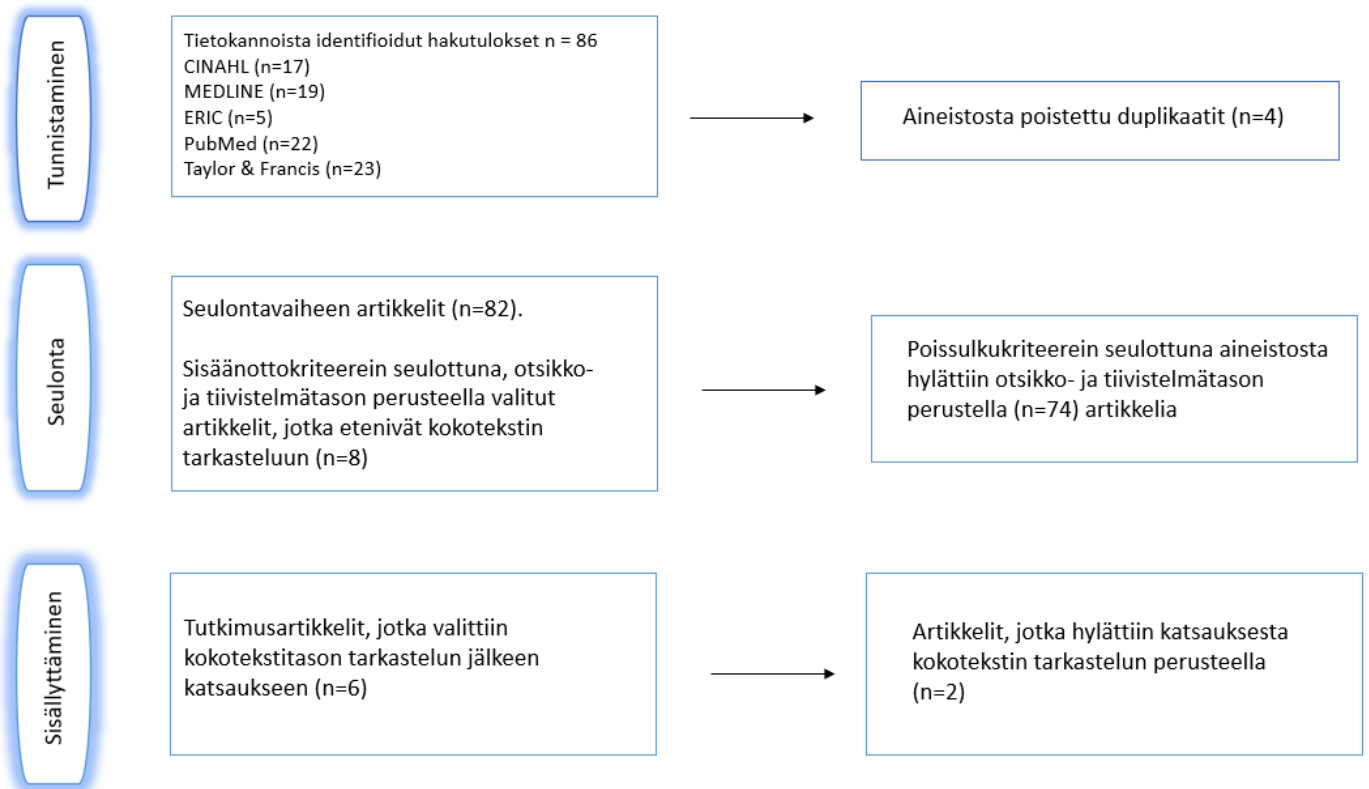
Tunnistaminen

Tietokannoista identifioidut hakutulokset n = 86
CINAHL (n=17)
MEDLINE (n=19)
ERIC (n=5)
PubMed (n=22)
Taylor & Francis (n=23)

Aineistosta poistettu duplikaatit (n=4)

Seulonta

Seulontavaiheen artikkelit (n=82).

Sisäänottokriteerein seulottuna, otsikko- ja tiivistelmätason perusteella valitut artikkelit, jotka etenivät kokotekstin tarkasteluun (n=8)

Poissulkukriteerein seulottuna aineistosta hylättiin otsikko- ja tiivistelmätason perustella (n=74) artikkelia

Sisällyttäminen

Tutkimusartikkelit, jotka valittiin kokotekstitason tarkastelun jälkeen katsaukseen (n=6)

Artikkelit, jotka hylättiin katsauksesta kokotekstin tarkastelun perusteella (n=2)